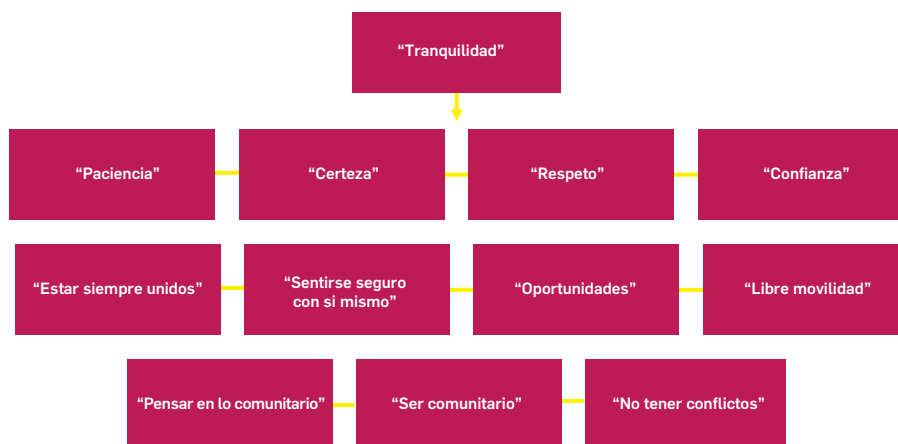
“Tranquilidad”

“Paciencia”

“Certeza”

“Respeto”

“Confianza”

“Estar siempre unidos”

“Sentirse seguro con si mismo”

“Oportunidades”

“Libre movilidad”

“Pensar en lo comunitario”

“Ser comunitario”

“No tener conflictos”